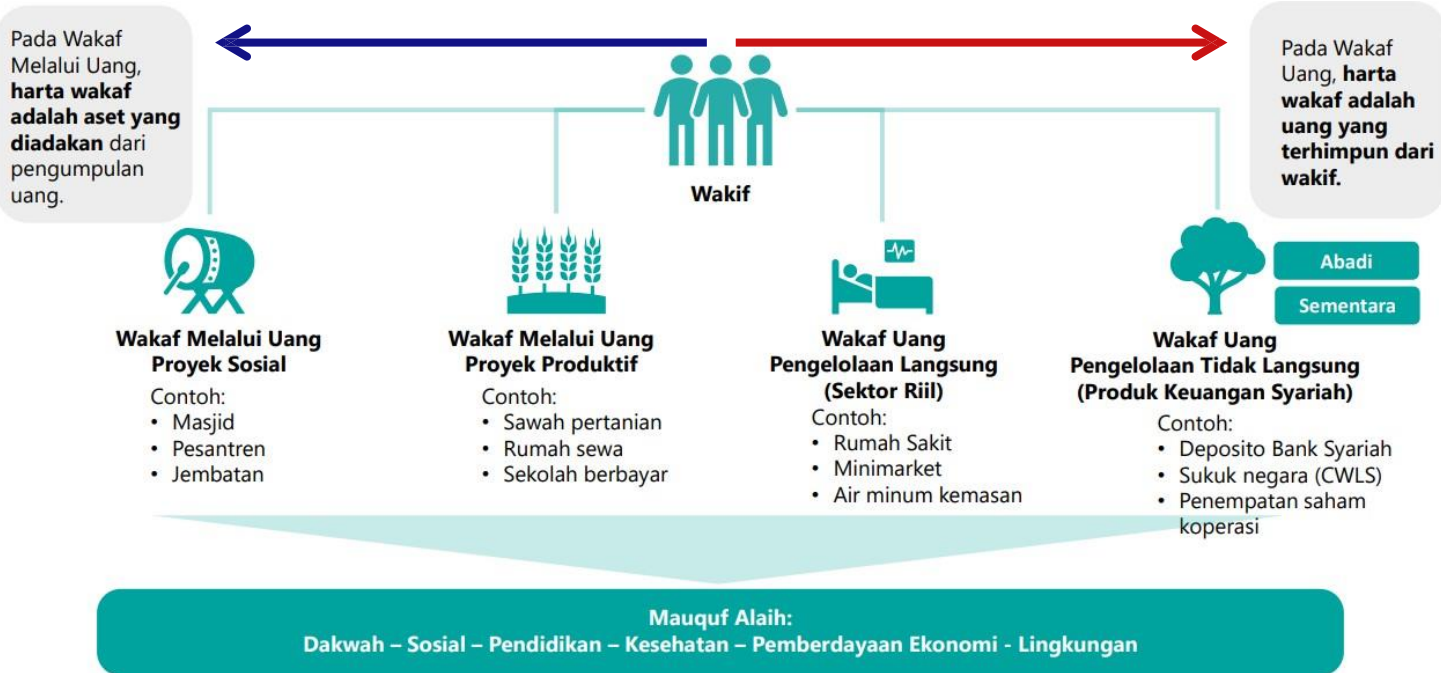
Pada Wakaf Melalui Uang, **harta wakaf adalah aset yang diadakan** dari pengumpulan uang.

Pada Wakaf Uang, **harta wakaf adalah uang yang terhimpun dari wakif.**

Wakif

Wakaf Melalui Uang
Proyek Sosial
Contoh:
• Masjid
• Pesantren
• Jembatan

Wakaf Melalui Uang
Proyek Produktif
Contoh:
• Sawah pertanian
• Rumah sewa
• Sekolah berbayar

Wakaf Uang
Pengelolaan Langsung
(Sektor Riil)
Contoh:
• Rumah Sakit
• Minimarket
• Air minum kemasan

Abadi
Sementara

Wakaf Uang
Pengelolaan Tidak Langsung
(Produk Keuangan Syariah)
Contoh:
• Deposito Bank Syariah
• Sukuk negara (CWLS)
• Penempatan saham koperasi

Mauquf Alaih:
Dakwah – Sosial – Pendidikan – Kesehatan – Pemberdayaan Ekonomi - Lingkungan